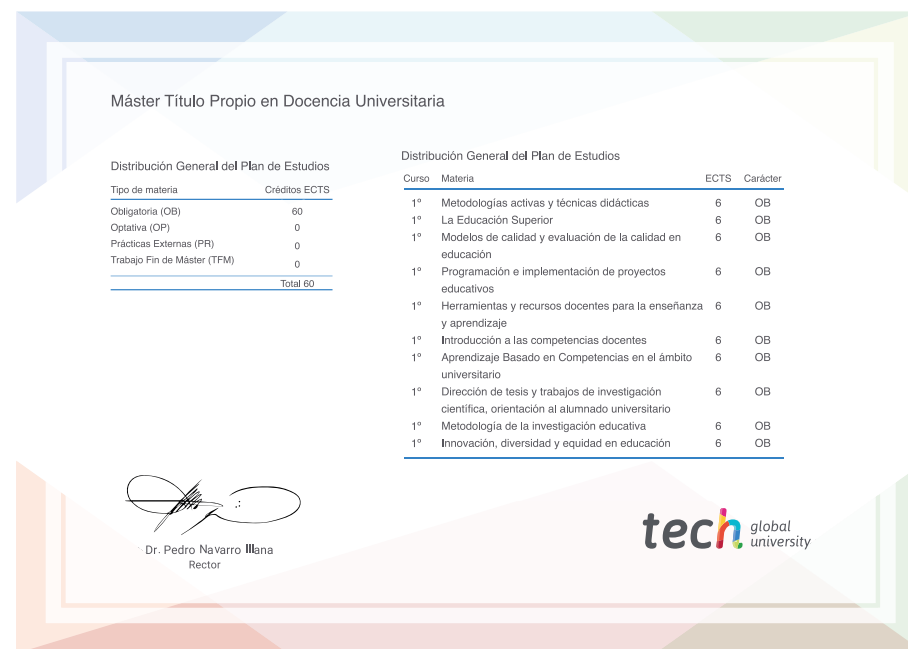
Máster Título Propio en Docencia Universitaria

Distribución General del Plan de Estudios

| Tipo de materia | Créditos ECTS |
|---|---|
| Obligatoria (OB) | 60 |
| Optativa (OP) | 0 |
| Prácticas Externas (PR) | 0 |
| Trabajo Fin de Máster (TFM) | 0 |
| | Total 60 |

Distribución General del Plan de Estudios

| Curso | Materia | ECTS | Carácter |
|---|---|---|---|
| 1º | Metodologías activas y técnicas didácticas | 6 | OB |
| 1º | La Educación Superior | 6 | OB |
| 1º | Modelos de calidad y evaluación de la calidad en educación | 6 | OB |
| 1º | Programación e implementación de proyectos educativos | 6 | OB |
| 1º | Herramientas y recursos docentes para la enseñanza y aprendizaje | 6 | OB |
| 1º | Introducción a las competencias docentes | 6 | OB |
| 1º | Aprendizaje Basado en Competencias en el ámbito universitario | 6 | OB |
| 1º | Dirección de tesis y trabajos de investigación científica, orientación al alumnado universitario | 6 | OB |
| 1º | Metodología de la investigación educativa | 6 | OB |
| 1º | Innovación, diversidad y equidad en educación | 6 | OB |

Dr. Pedro Navarro Illana
Rector

tech global university